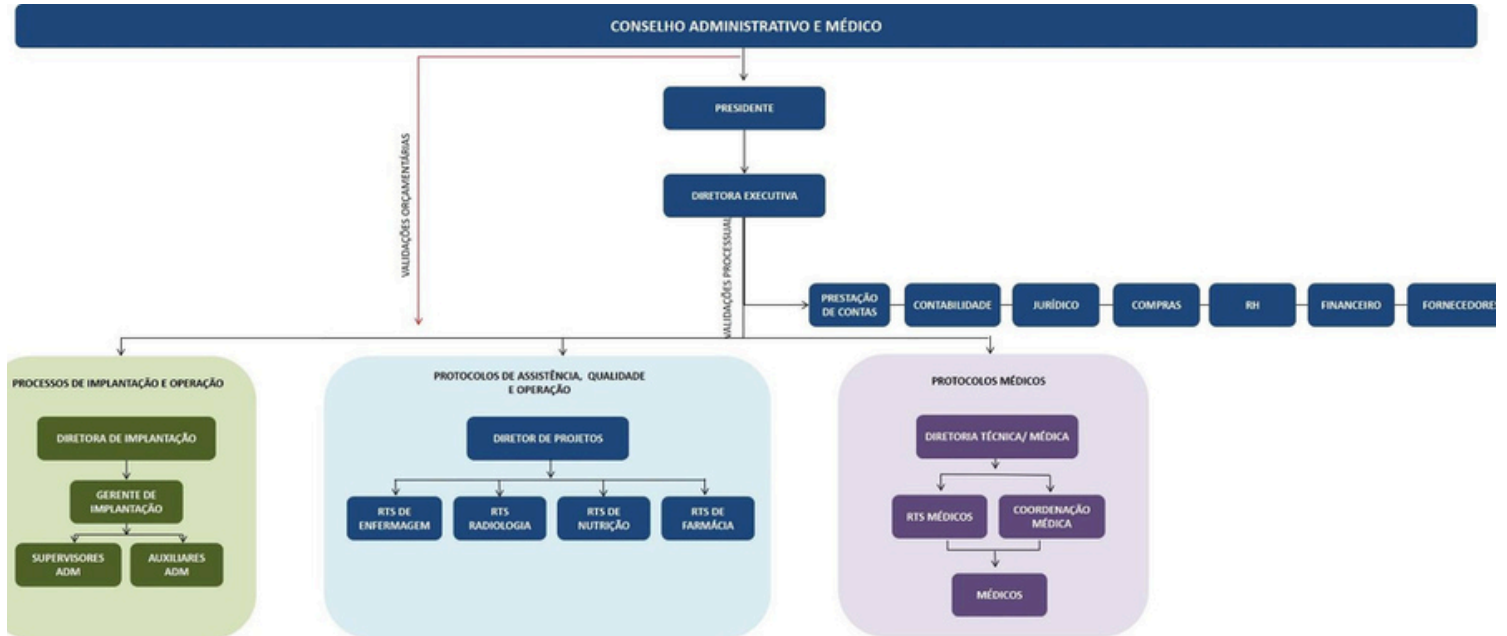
CONSELHO ADMINISTRATIVO E MÉDICO

VALIDAÇÕES ORÇAMENTÁRIAS

PRESIDENTE

DIRETORA EXECUTIVA

VALIDAÇÕES PROCESSUAIS

PRESTAÇÃO DE CONTAS

CONTABILIDADE

JURÍDICO

COMPRAS

RH

FINANCEIRO

FORNECEDORES

PROCESSOS DE IMPLANTAÇÃO E OPERAÇÃO

DIRETORA DE IMPLANTAÇÃO

GERENTE DE IMPLANTAÇÃO

SUPERVISORES ADM

AUXILIARES ADM

PROTOCOLOS DE ASSISTÊNCIA, QUALIDADE E OPERAÇÃO

DIRETOR DE PROJETOS

RTS DE ENFERMAGEM

RTS RADIOLOGIA

RTS DE NUTRIÇÃO

RTS DE FARMÁCIA

PROTOCOLOS MÉDICOS

DIRETORIA TÉCNICA/ MÉDICA

RTS MÉDICOS

COORDENAÇÃO MÉDICA

MÉDICOS